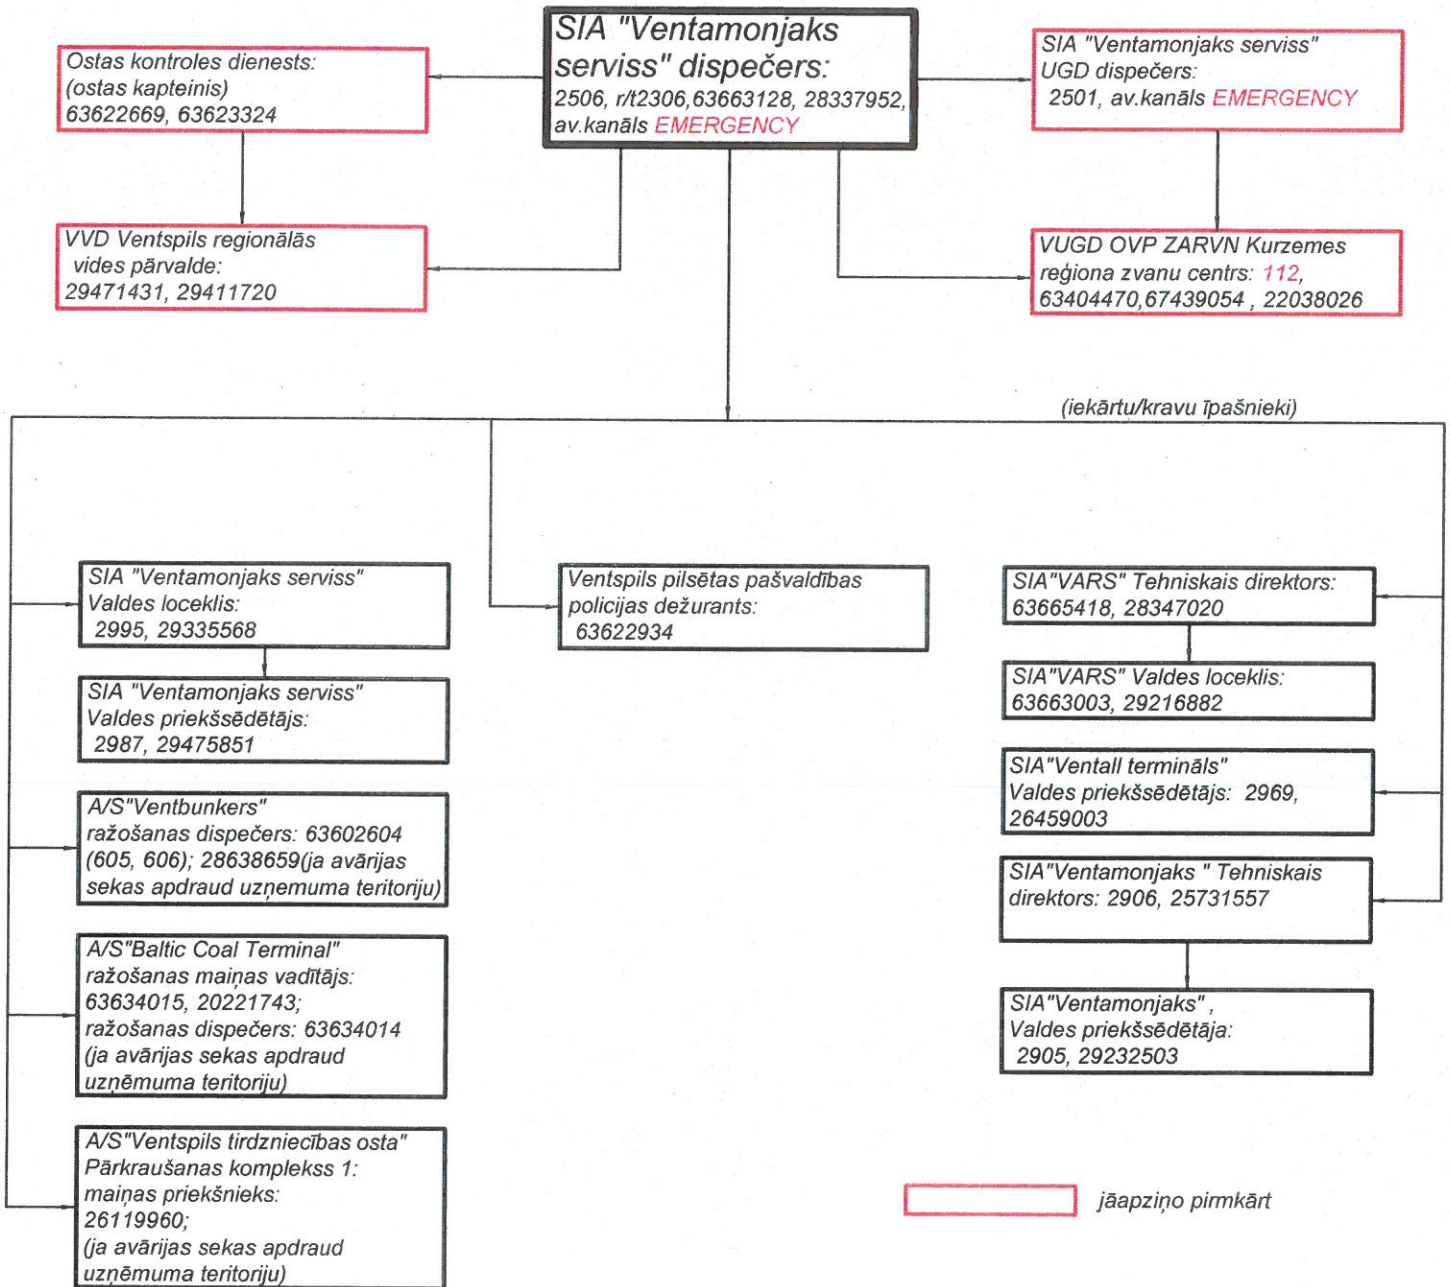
SIA "Ventamonjaks serviss" dispečers:
2506, r/t2306,63663128, 28337952, av.kanāls EMERGENCY

Ostas kontroles dienests: (ostas kapteinis) 63622669, 63623324

SIA "Ventamonjaks serviss" UGD dispečers: 2501, av.kanāls EMERGENCY

VVD Ventspils regionālās vides pārvalde: 29471431, 29411720

VUGD OVP ZARVN Kurzemes reģiona zvanu centrs: 112, 63404470,67439054 , 22038026

(iekārtu/kravu īpašnieki)

SIA "Ventamonjaks serviss" Valdes loceklis: 2995, 29335568

Ventspils pilsētas pašvaldības policijas dežurants: 63622934

SIA"VARS" Tehniskais direktors: 63665418, 28347020

SIA "Ventamonjaks serviss" Valdes priekšsēdētājs: 2987, 29475851

SIA"VARS" Valdes loceklis: 63663003, 29216882

A/S"Ventbunkers" ražošanas dispečers: 63602604 (605, 606); 28638659(ja avārijas sekas apdraud uzņemuma teritoriju)

SIA"Ventall terminals" Valdes priekšsēdētājs: 2969, 26459003

SIA"Ventamonjaks " Tehniskais direktors: 2906, 25731557

A/S"Baltic Coal Terminal" ražošanas maiņas vadītājs: 63634015, 20221743; ražošanas dispečers: 63634014 (ja avārijas sekas apdraud uzņēmuma teritoriju)

SIA"Ventamonjaks" , Valdes priekšsēdētāja: 2905, 29232503

A/S"Ventspils tirdzniecības osta" Pārkraušanas komplekss 1: maiņas priekšnieks: 26119960; (ja avārijas sekas apdraud uzņēmuma teritoriju)

jāapziņo pirmkārt